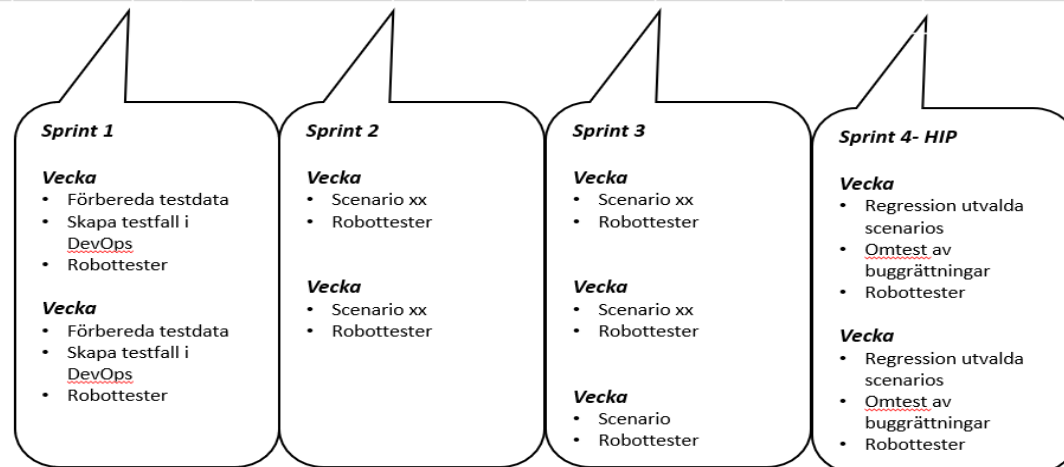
Sprint 1

Vecka
• Förbereda testdata
• Skapa testfall i DevOps
• Robottester

Vecka
• Förbereda testdata
• Skapa testfall i DevOps
• Robottester

Sprint 2

Vecka
• Scenario xx
• Robottester

Vecka
• Scenario xx
• Robottester

Sprint 3

Vecka
• Scenario xx
• Robottester

Vecka
• Scenario xx
• Robottester

Vecka
• Scenario
• Robottester

Sprint 4- HIP

Vecka
• Regression utvalda scenarios
• Omtest av buggrättningar
• Robottester

Vecka
• Regression utvalda scenarios
• Omtest av buggrättningar
• Robottester